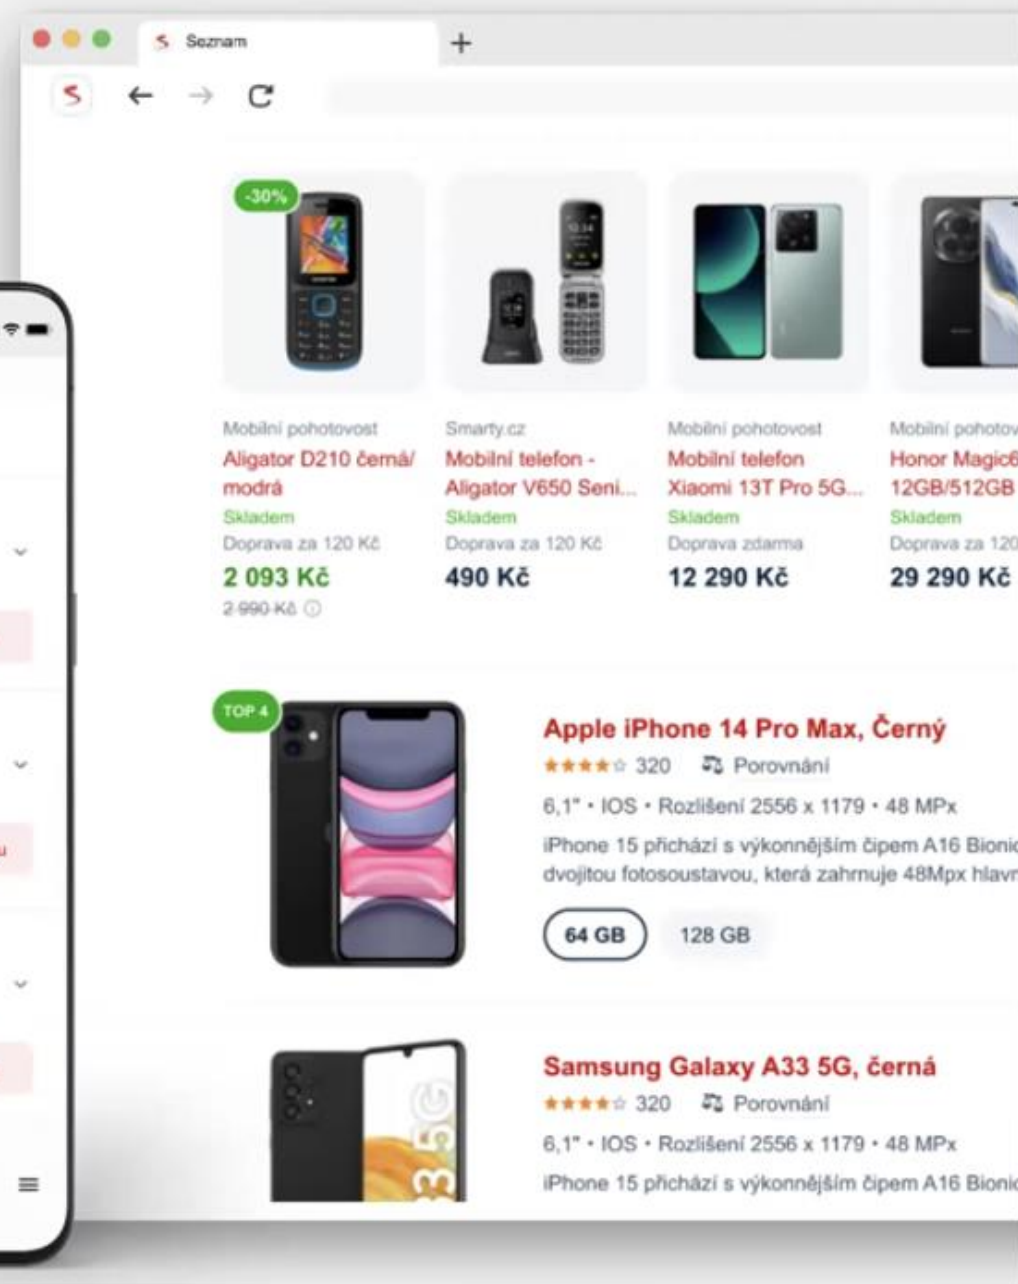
Seznam

+

-30%

Mobilní pohotovost
Aligator D210 černá/modrá
Skladem
Doprava za 120 Kč
2 093 Kč
2 990 Kč

Smarty.cz
Mobilní telefon - Aligator V650 Seni...
Skladem
Doprava za 120 Kč
490 Kč

Mobilní pohotovost
Mobilní telefon Xiaomi 13T Pro 5G...
Skladem
Doprava zdarma
12 290 Kč

Mobilní pohotov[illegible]
Honor Magic6 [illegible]
12GB/512GB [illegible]
Skladem
Doprava za 120 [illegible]
29 290 Kč

TOP 4

Apple iPhone 14 Pro Max, Černý
★★★★☆ 320 Porovnání
6,1" • IOS • Rozlišení 2556 x 1179 • 48 MPx
iPhone 15 přichází s výkonnějším čipem A16 Bionic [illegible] dvojitou fotosoustavou, která zahrnuje 48Mpx hlavn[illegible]
64 GB 128 GB

Samsung Galaxy A33 5G, černá
★★★★☆ 320 Porovnání
6,1" • IOS • Rozlišení 2556 x 1179 • 48 MPx
iPhone 15 přichází s výkonnějším čipem A16 Bionic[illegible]